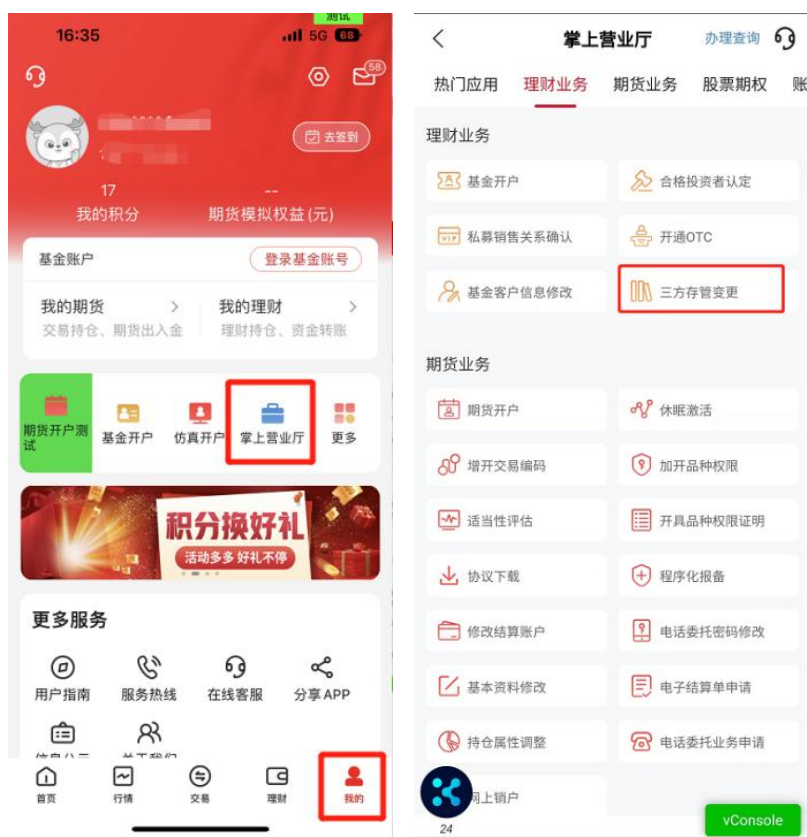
16:35
测试
5G 68
58
去签到
17
我的积分
--
期货模拟权益 (元)
基金账户
登录基金账号
我的期货
交易持仓、期货出入金
我的理财
理财持仓、资金转账
期货开户测试
基金开户
仿真开户
掌上营业厅
更多
积分换好礼
活动多多 好礼不停
更多服务
用户指南
服务热线
在线客服
分享APP
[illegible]
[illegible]
首页
行情
交易
理财
我的

掌上营业厅
办理查询
热门应用
理财业务
期货业务
股票期权
理财业务
基金开户
合格投资者认定
私募销售关系确认
开通OTC
基金客户信息修改
三方存管变更
期货业务
期货开户
休眠激活
增开交易编码
加开品种权限
适当性评估
开具品种权限证明
协议下载
程序化报备
修改结算账户
电话委托密码修改
基本资料修改
电子结算单申请
持仓属性调整
电话委托业务申请
网上销户
24
vConsole